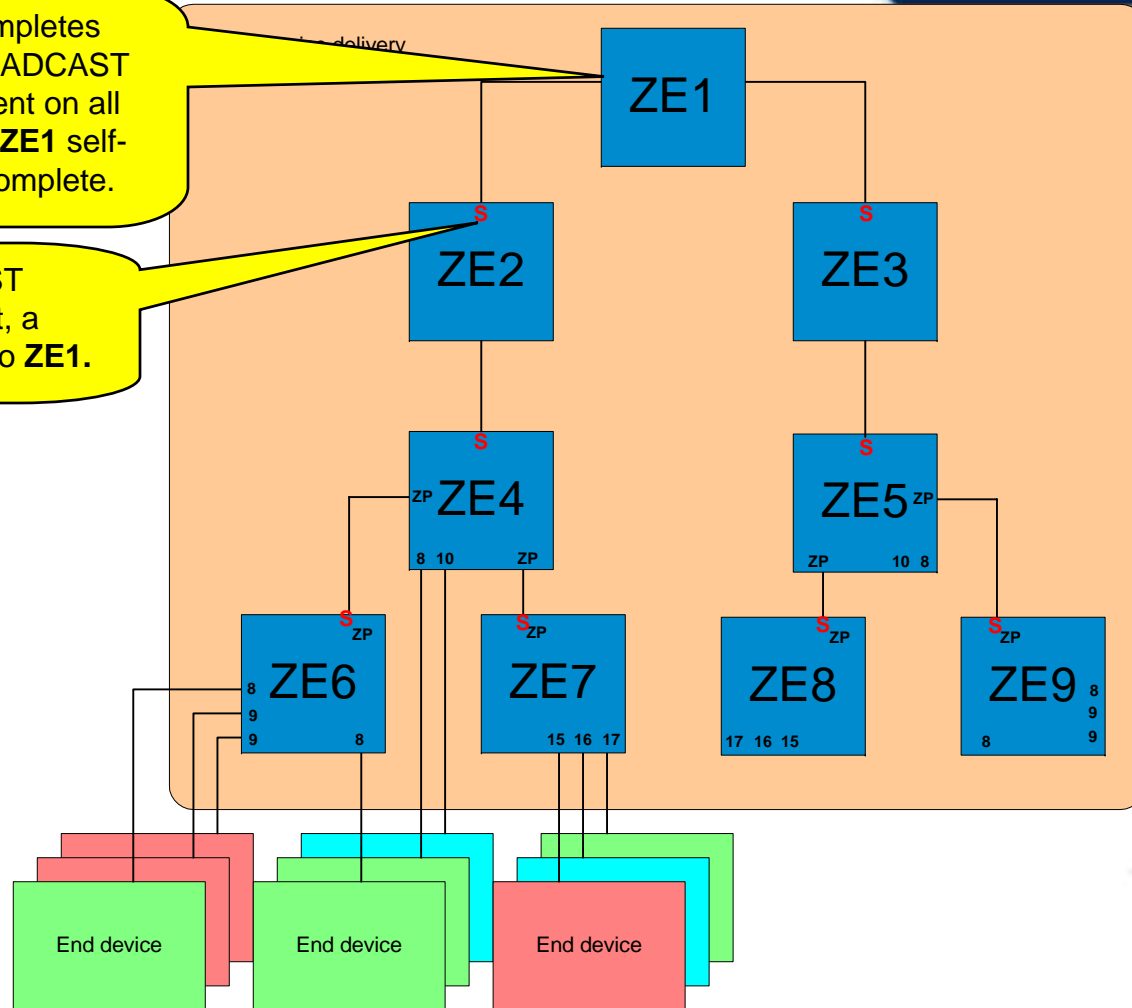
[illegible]mpletes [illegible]ADCAST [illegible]ent on all **ZE1** self-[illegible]omplete.

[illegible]ST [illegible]t, a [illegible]o **ZE1.**

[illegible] delivery

ZE1

S
ZE2

S
ZE3

S
ZP ZE4
8 10 ZP

S
ZE5 ZP
ZP 10 8

S ZP
ZE6
8
9
9
8

S ZP
ZE7
15 16 17

S ZP
ZE8
17 16 15

S ZP
ZE9
8
9
9
8

End device

End device

End device